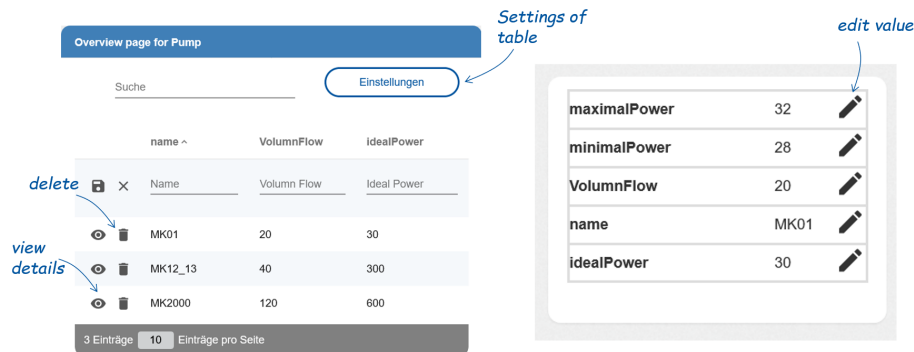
Overview page for Pump

Settings of table

Suche

Einstellungen

| | name ^ | VolumnFlow | idealPower |
|---|---|---|---|
| | Name | Volumn Flow | Ideal Power |
| | MK01 | 20 | 30 |
| | MK12_13 | 40 | 300 |
| | MK2000 | 120 | 600 |

delete

view details

3 Einträge 10 Einträge pro Seite

edit value

| | | |
|---|---|---|
| maximalPower | 32 | |
| minimalPower | 28 | |
| VolumnFlow | 20 | |
| name | MK01 | |
| idealPower | 30 | |